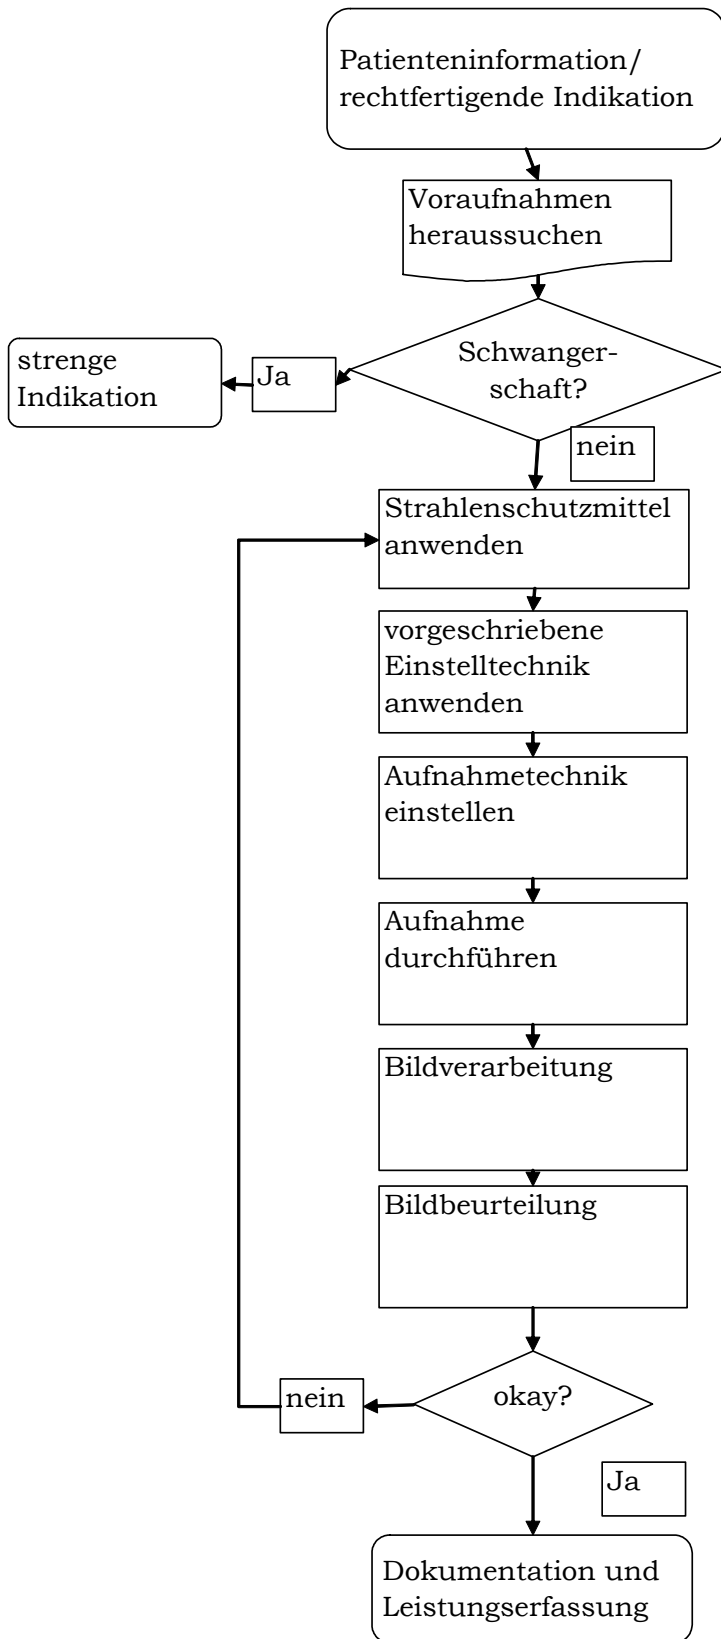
Patienteninformation/ rechtfertigende Indikation

Voraufnahmen heraussuchen

Schwangerschaft?

Ja

strenge Indikation

nein

Strahlenschutzmittel anwenden

vorgeschriebene Einstelltechnik anwenden

Aufnahmetechnik einstellen

Aufnahme durchführen

Bildverarbeitung

Bildbeurteilung

okay?

nein

Ja

Dokumentation und Leistungserfassung